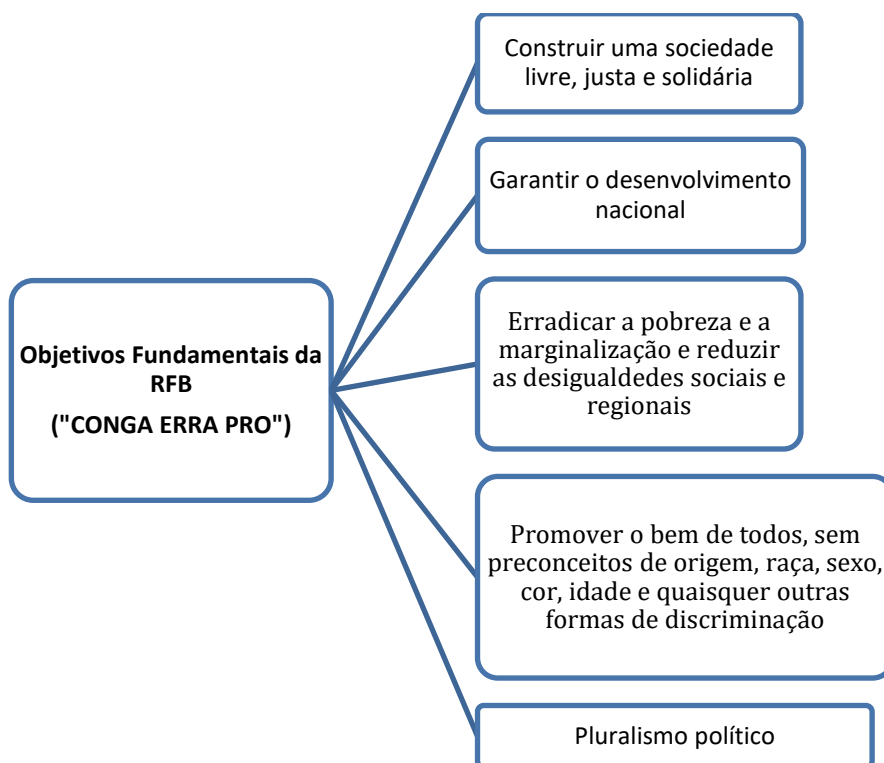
Objetivos Fundamentais da RFB
("CONGA ERRA PRO")

Construir uma sociedade livre, justa e solidária

Garantir o desenvolvimento nacional

Erradicar a pobreza e a marginalização e reduzir as desigualdedes sociais e regionais

Promover o bem de todos, sem preconceitos de origem, raça, sexo, cor, idade e quaisquer outras formas de discriminação

Pluralismo político